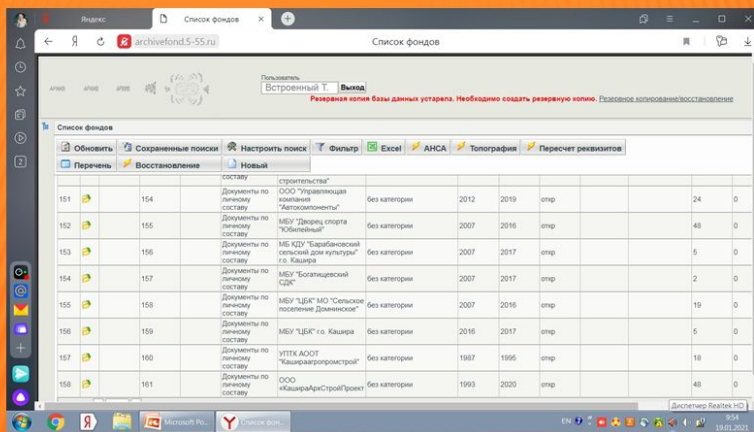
Яндекс
Список фондов
archivefond.5-55.ru
Список фондов

Пользователь
Встроенный Т.
Выход
Резервная копия базы данных устарела. Необходимо создать резервную копию. Резервное копирование/восстановление

Список фондов

Обновить | Сохраненные поиски | Настроить поиск | Фильтр | Excel | АНСА | Топография | Пересчет реквизитов
Перечень | Восстановление | Новый

| | | | | | | | | | |
|---|---|---|---|---|---|---|---|---|---|
| | | | составу | строительства" | | | | | |
| 151 | 154 | Документы по личному составу | ООО "Управляющая компания "Автокомпоненты" | без категории | 2012 | 2019 | откр | 24 | 0 |
| 152 | 155 | Документы по личному составу | МБУ "Дворец спорта "Юбилейный" | без категории | 2007 | 2016 | откр | 48 | 0 |
| 153 | 156 | Документы по личному составу | МБ-КДУ "Барабановский сельский дом культуры" г.о. Кашира | без категории | 2007 | 2017 | откр | 5 | 0 |
| 154 | 157 | Документы по личному составу | МБУ "Богатищевский СДК" | без категории | 2007 | 2017 | откр | 2 | 0 |
| 155 | 158 | Документы по личному составу | МБУ "ЦБК" МО "Сельское поселение Домнинское" | без категории | 2007 | 2016 | откр | 19 | 0 |
| 156 | 159 | Документы по личному составу | МБУ "ЦБК" г.о. Кашира | без категории | 2016 | 2017 | откр | 5 | 0 |
| 157 | 160 | Документы по личному составу | УПТК АООТ "Каширагропромстрой" | без категории | 1987 | 1995 | откр | 18 | 0 |
| 158 | 161 | Документы по личному составу | ООО «КаширАгроСтройПроект | без категории | 1993 | 2020 | откр | 48 | 0 |

Microsoft Po...
Список фонд...
EN
Диспетчер Realtek HD
9:54
19.01.2021